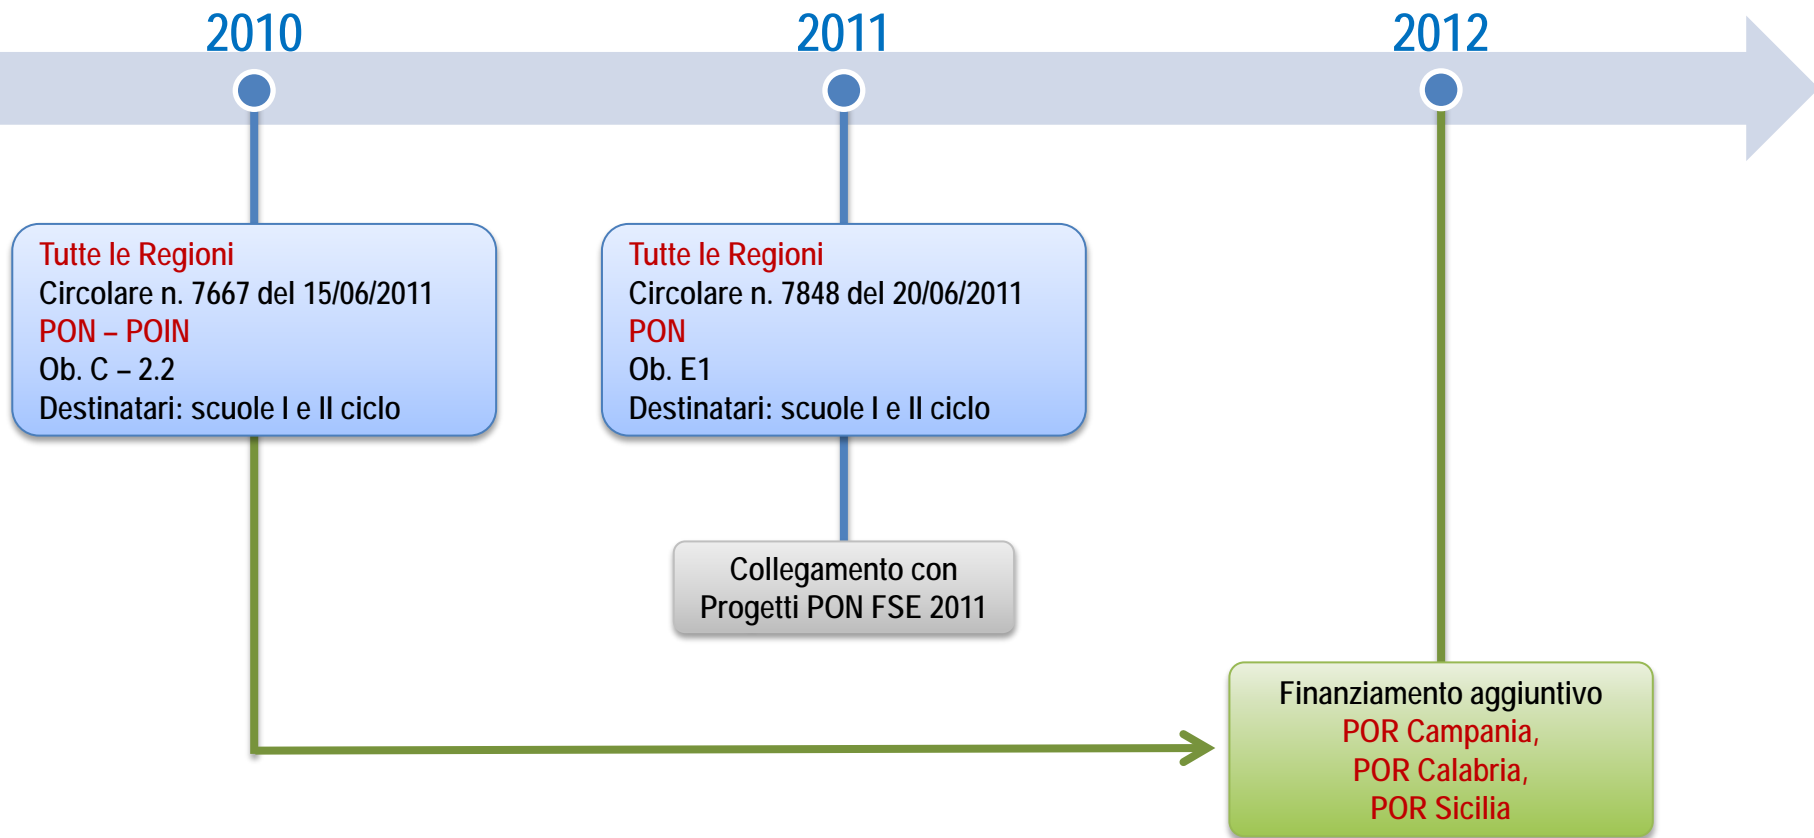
2010

2011

2012

Tutte le Regioni
Circolare n. 7667 del 15/06/2011
PON – POIN
Ob. C – 2.2
Destinatari: scuole I e II ciclo

Tutte le Regioni
Circolare n. 7848 del 20/06/2011
PON
Ob. E1
Destinatari: scuole I e II ciclo

Collegamento con
Progetti PON FSE 2011

Finanziamento aggiuntivo
POR Campania,
POR Calabria,
POR Sicilia